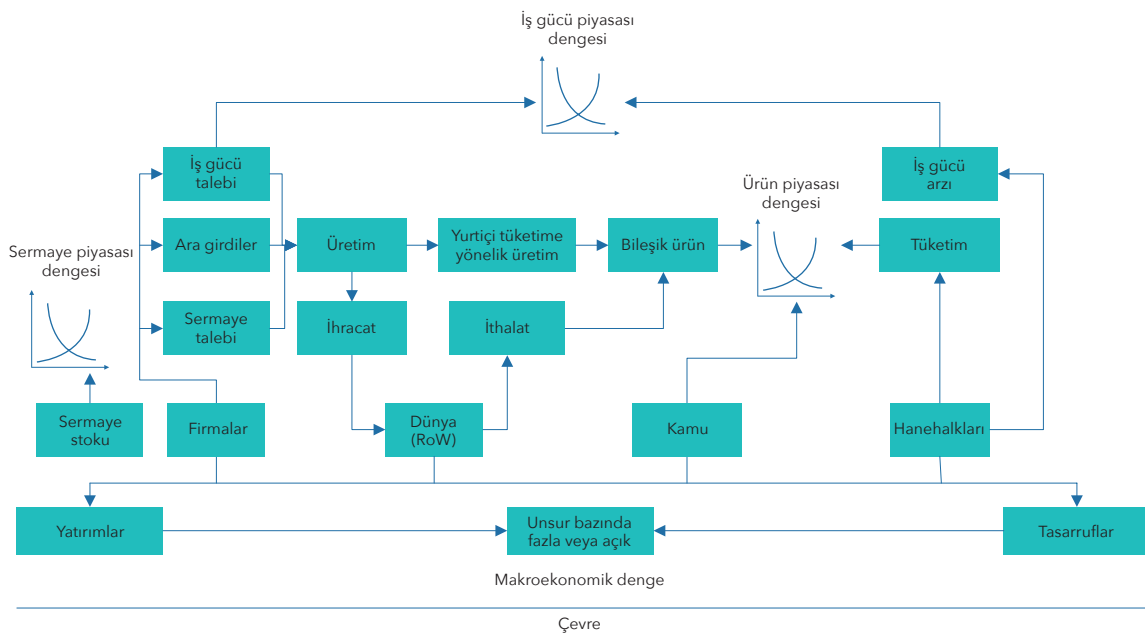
İş gücü piyasası dengesi

İş gücü talebi

İş gücü arzı

Ürün piyasası dengesi

Sermaye piyasası dengesi

Ara girdiler

Üretim

Yurtiçi tüketime yönelik üretim

Bileşik ürün

Tüketim

Sermaye talebi

İhracat

İthalat

Sermaye stoku

Firmalar

Dünya (RoW)

Kamu

Hanehalkları

Yatırımlar

Unsur bazında fazla veya açık

Tasarruflar

Makroekonomik denge

Çevre